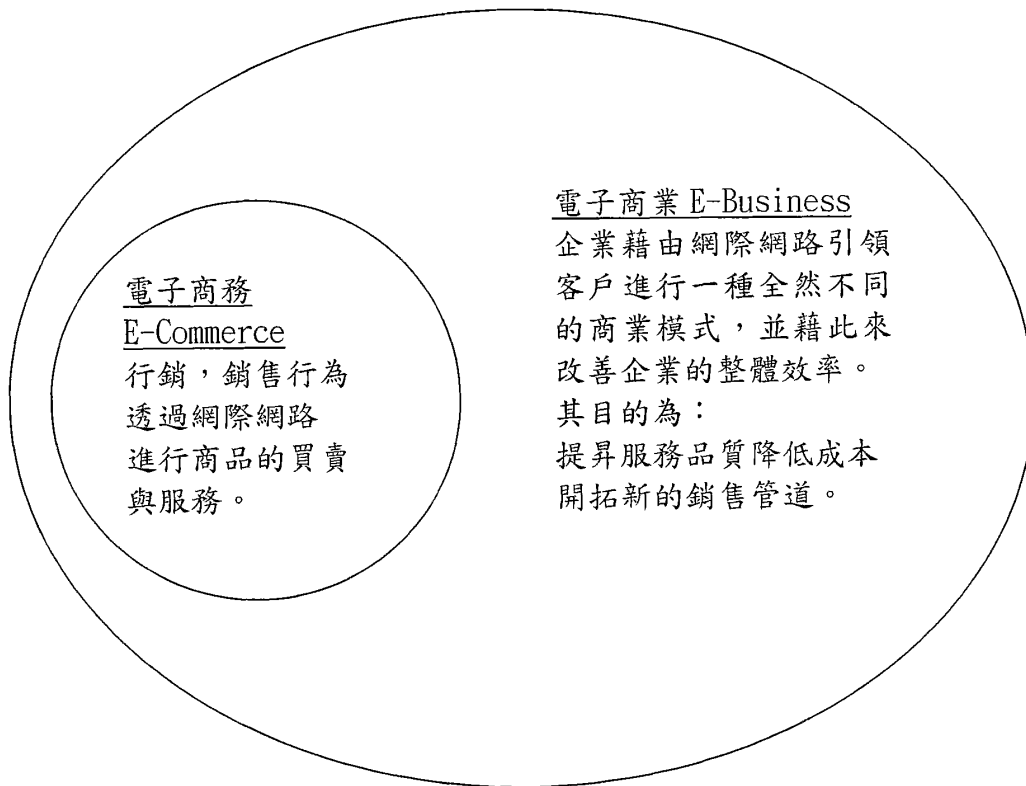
電子商務
E-Commerce
行銷，銷售行為透過網際網路進行商品的買賣與服務。

電子商業 E-Business
企業藉由網際網路引領客戶進行一種全然不同的商業模式，並藉此來改善企業的整體效率。
其目的為：
提昇服務品質降低成本開拓新的銷售管道。